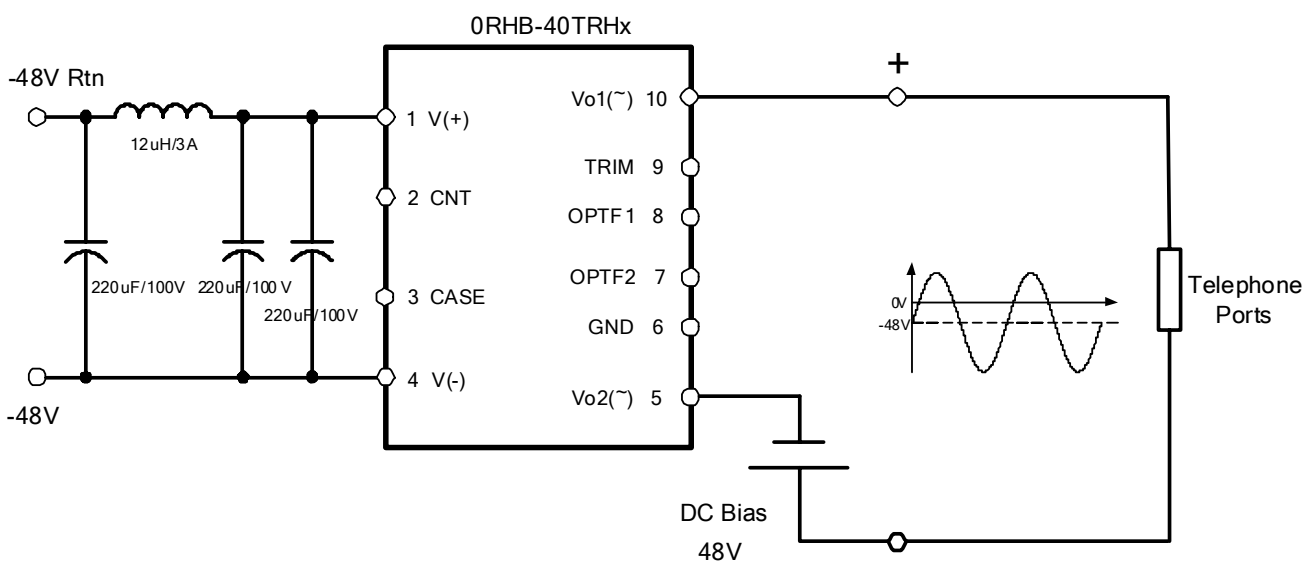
0RHB-40TRHx

-48V Rtn

12uH/3A

220uF/100V

220uF/100V

220uF/100V

-48V

1 V(+)

2 CNT

3 CASE

4 V(-)

Vo1(~) 10

TRIM 9

OPTF1 8

OPTF2 7

GND 6

Vo2(~) 5

+

0V

-48V

Telephone Ports

DC Bias

48V